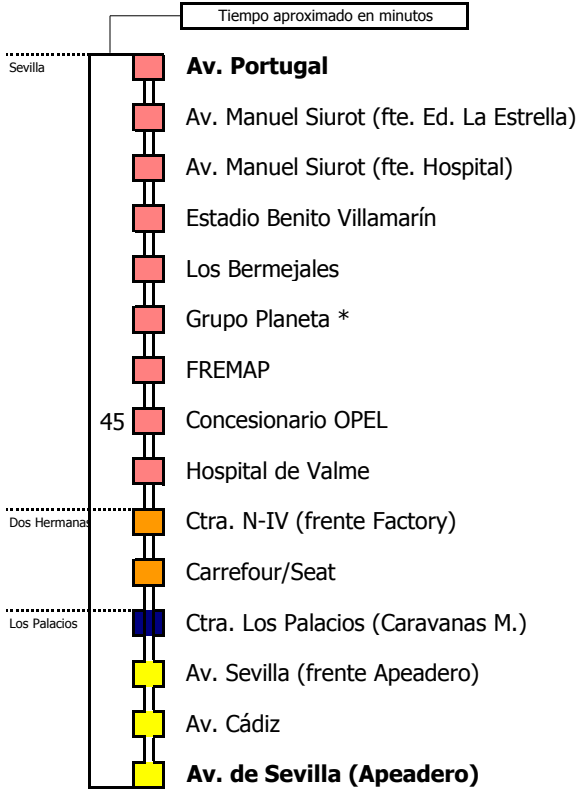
Tiempo aproximado en minutos

Sevilla

**Av. Portugal**

Av. Manuel Siurot (fte. Ed. La Estrella)

Av. Manuel Siurot (fte. Hospital)

Estadio Benito Villamarín

Los Bermejales

Grupo Planeta *

FREMAP

45 Concesionario OPEL

Hospital de Valme

Dos Hermanas

Ctra. N-IV (frente Factory)

Carrefour/Seat

Los Palacios

Ctra. Los Palacios (Caravanas M.)

Av. Sevilla (frente Apeadero)

Av. Cádiz

**Av. de Sevilla (Apeadero)**